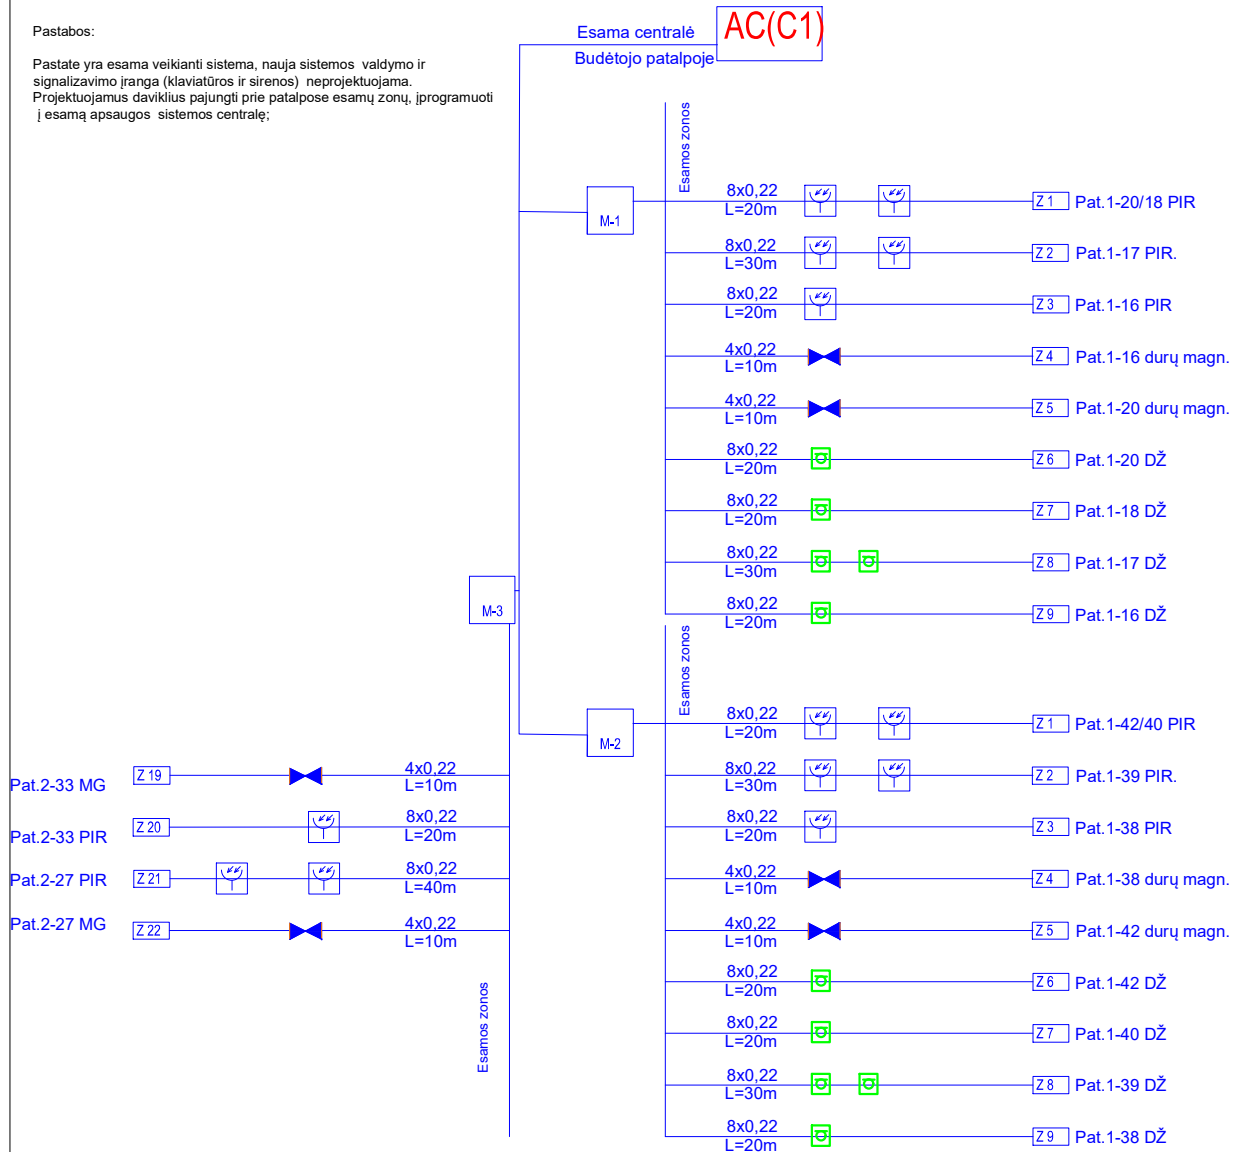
Pastabos:

Pastate yra esama veikianti sistema, nauja sistemos valdymo ir signalizavimo įranga (klaviatūros ir sirenos) neprojektuojama. Projektuojamus daviklius pajungti prie patalpose esamų zonų, įprogramuoti į esamą apsaugos sistemos centralę;

Esama centralė
Budėtojo patalpoje
AC(C1)

M-1
Esamos zonos

8x0,22 L=20m Z 1 Pat.1-20/18 PIR
8x0,22 L=30m Z 2 Pat.1-17 PIR.
8x0,22 L=20m Z 3 Pat.1-16 PIR
4x0,22 L=10m Z 4 Pat.1-16 durų magn.
4x0,22 L=10m Z 5 Pat.1-20 durų magn.
8x0,22 L=20m Z 6 Pat.1-20 DŽ
8x0,22 L=20m Z 7 Pat.1-18 DŽ
8x0,22 L=30m Z 8 Pat.1-17 DŽ
8x0,22 L=20m Z 9 Pat.1-16 DŽ

M-3

M-2
Esamos zonos

8x0,22 L=20m Z 1 Pat.1-42/40 PIR
8x0,22 L=30m Z 2 Pat.1-39 PIR.
8x0,22 L=20m Z 3 Pat.1-38 PIR
4x0,22 L=10m Z 4 Pat.1-38 durų magn.
4x0,22 L=10m Z 5 Pat.1-42 durų magn.
8x0,22 L=20m Z 6 Pat.1-42 DŽ
8x0,22 L=20m Z 7 Pat.1-40 DŽ
8x0,22 L=30m Z 8 Pat.1-39 DŽ
8x0,22 L=20m Z 9 Pat.1-38 DŽ

Pat.2-33 MG Z 19 4x0,22 L=10m
Pat.2-33 PIR Z 20 8x0,22 L=20m
Pat.2-27 PIR Z 21 8x0,22 L=40m
Pat.2-27 MG Z 22 4x0,22 L=10m

Esamos zonos